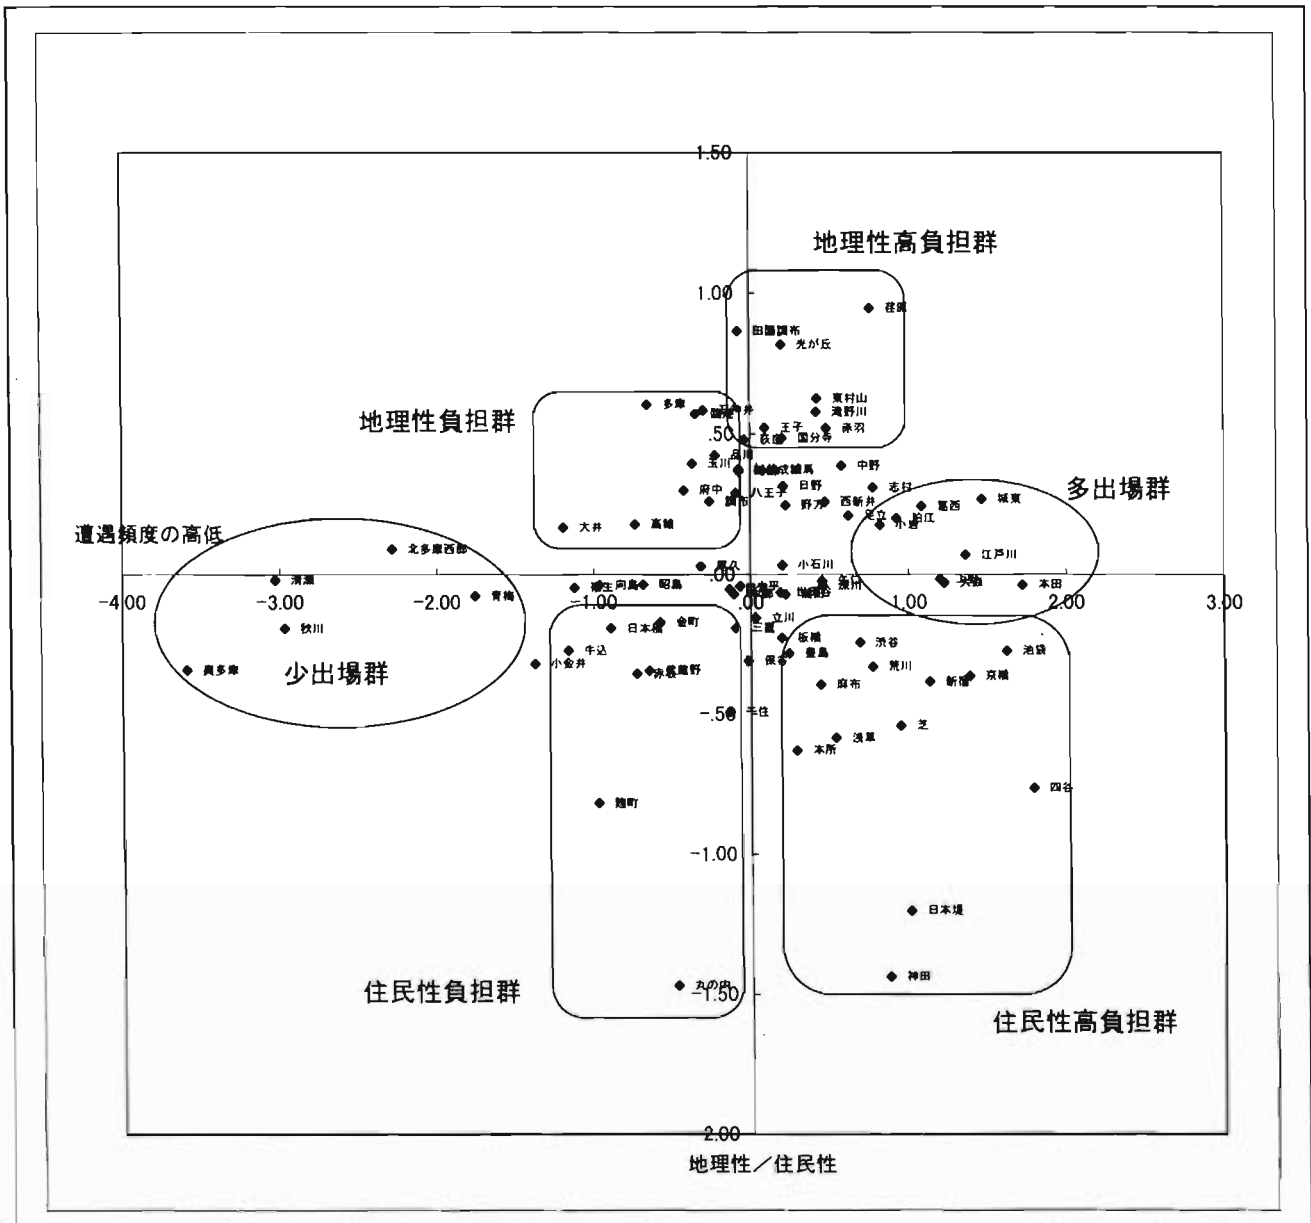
1.50

地理性高負担群

1.00

荏原
田園調布
光が丘
東村山
滝野川
赤羽
王子
国分寺

地理性負担群

多摩
石神井
.50
品川
玉川
中野
練馬
日野
府中
八王子
志村
西新井
野方
調布
足立
大井
高輪
小岩
葛西
城東
狛江

多出場群

遭遇頻度の高低

北多摩西部
江戸川
小石川
清瀬
青梅
向島
昭島
.00
本田
-4.00
-3.00
-2.00
-1.00
.00
1.00
2.00
3.00
秋川
日本橋
金町
立川
三鷹
板橋
渋谷
池袋
牛込
豊島
保谷
荒川
京橋
奥多摩
小金井
麻布
新宿

少出場群

-.50
千住
芝
浅草
本所
四谷
麹町
-1.00
日本堤
神田
丸の内
-1.50

住民性負担群

住民性高負担群

2.00

地理性／住民性